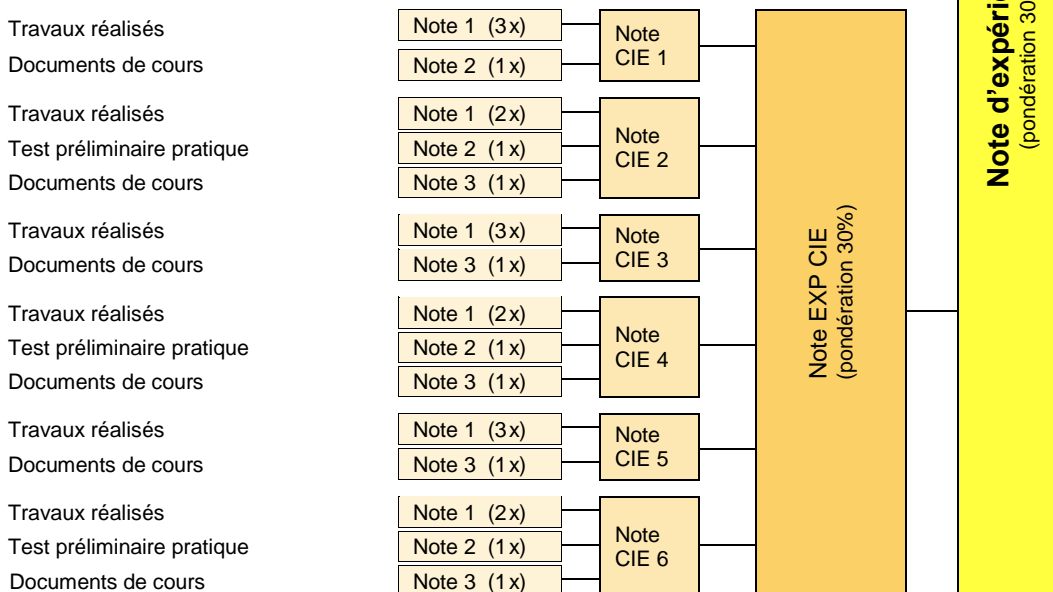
Travaux réalisés
Documents de cours

Note 1 (3x)
Note 2 (1x)

Note CIE 1

Travaux réalisés
Test préliminaire pratique
Documents de cours

Note 1 (2x)
Note 2 (1x)
Note 3 (1x)

Note CIE 2

Travaux réalisés
Documents de cours

Note 1 (3x)
Note 3 (1x)

Note CIE 3

Travaux réalisés
Test préliminaire pratique
Documents de cours

Note 1 (2x)
Note 2 (1x)
Note 3 (1x)

Note CIE 4

Travaux réalisés
Documents de cours

Note 1 (3x)
Note 3 (1x)

Note CIE 5

Travaux réalisés
Test préliminaire pratique
Documents de cours

Note 1 (2x)
Note 2 (1x)
Note 3 (1x)

Note CIE 6

Note EXP CIE
(pondération 30%)

Note d'expéri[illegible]
(pondération 30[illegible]